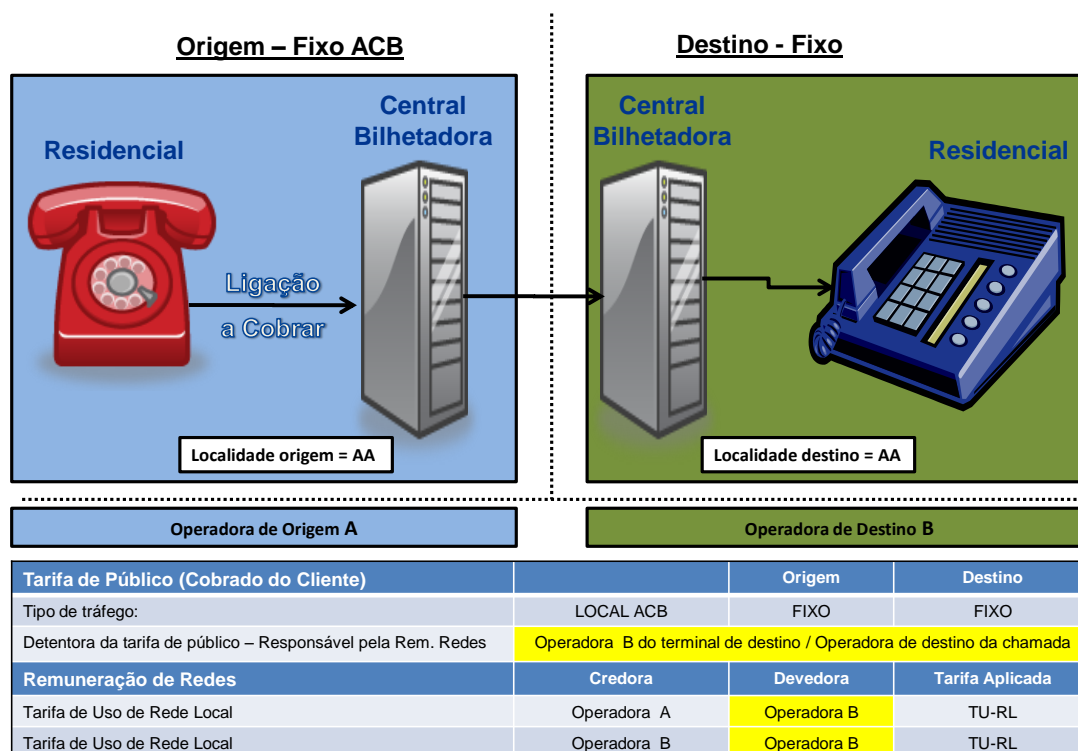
Origem – Fixo ACB

Destino - Fixo

Residencial

Central Bilhetadora

Ligação a Cobrar

Localidade origem = AA

Central Bilhetadora

Residencial

Localidade destino = AA

Operadora de Origem A

Operadora de Destino B

| Tarifa de Público (Cobrado do Cliente) | | Origem | Destino |
|---|---|---|---|
| Tipo de tráfego: | LOCAL ACB | FIXO | FIXO |
| Detentora da tarifa de público – Responsável pela Rem. Redes | Operadora B do terminal de destino / Operadora de destino da chamada | | |
| Remuneração de Redes | Credora | Devedora | Tarifa Aplicada |
| Tarifa de Uso de Rede Local | Operadora A | Operadora B | TU-RL |
| Tarifa de Uso de Rede Local | Operadora B | Operadora B | TU-RL |